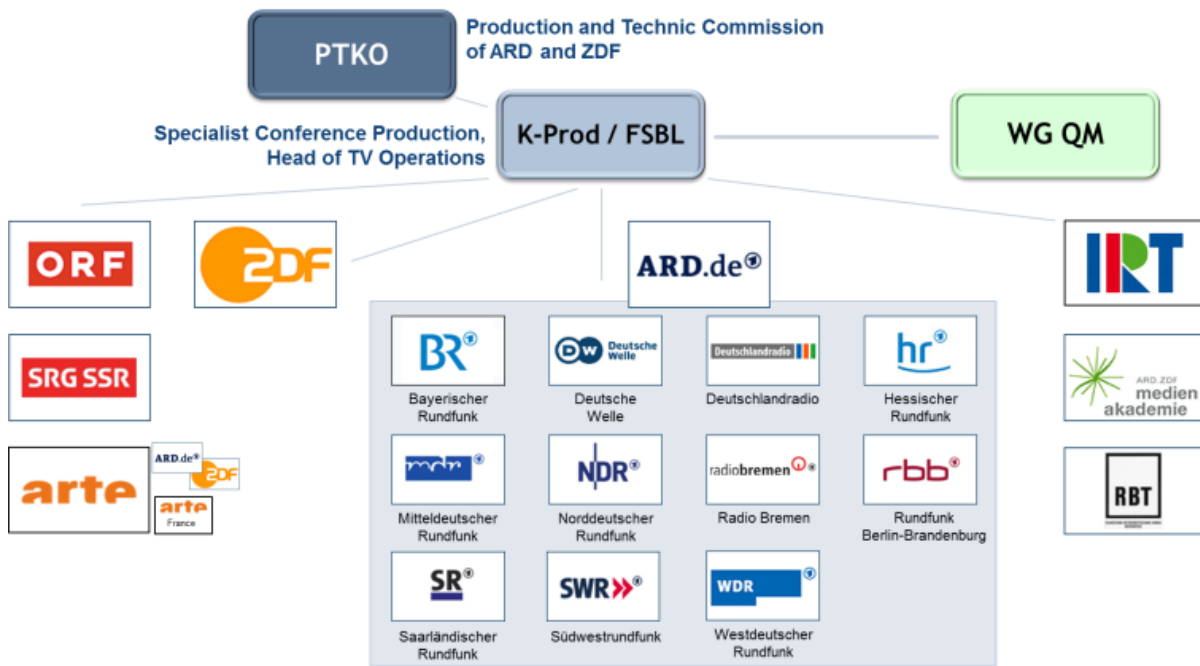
PTKO

Production and Technic Commission of ARD and ZDF

Specialist Conference Production, Head of TV Operations

K-Prod / FSBL

WG QM

ORF

ZDF

ARD.de

IRT

SRG SSR

arte

ARD.de

ZDF

arte France

BR
Bayerischer Rundfunk

DW Deutsche Welle
Deutsche Welle

Deutschlandradio
Deutschlandradio

hr
Hessischer Rundfunk

mdr
Mitteldeutscher Rundfunk

NDR
Norddeutscher Rundfunk

radiobremen
Radio Bremen

rbb
Rundfunk Berlin-Brandenburg

SR
Saarländischer Rundfunk

SWR
Südwestrundfunk

WDR
Westdeutscher Rundfunk

ARD.ZDF medien akademie

RBT